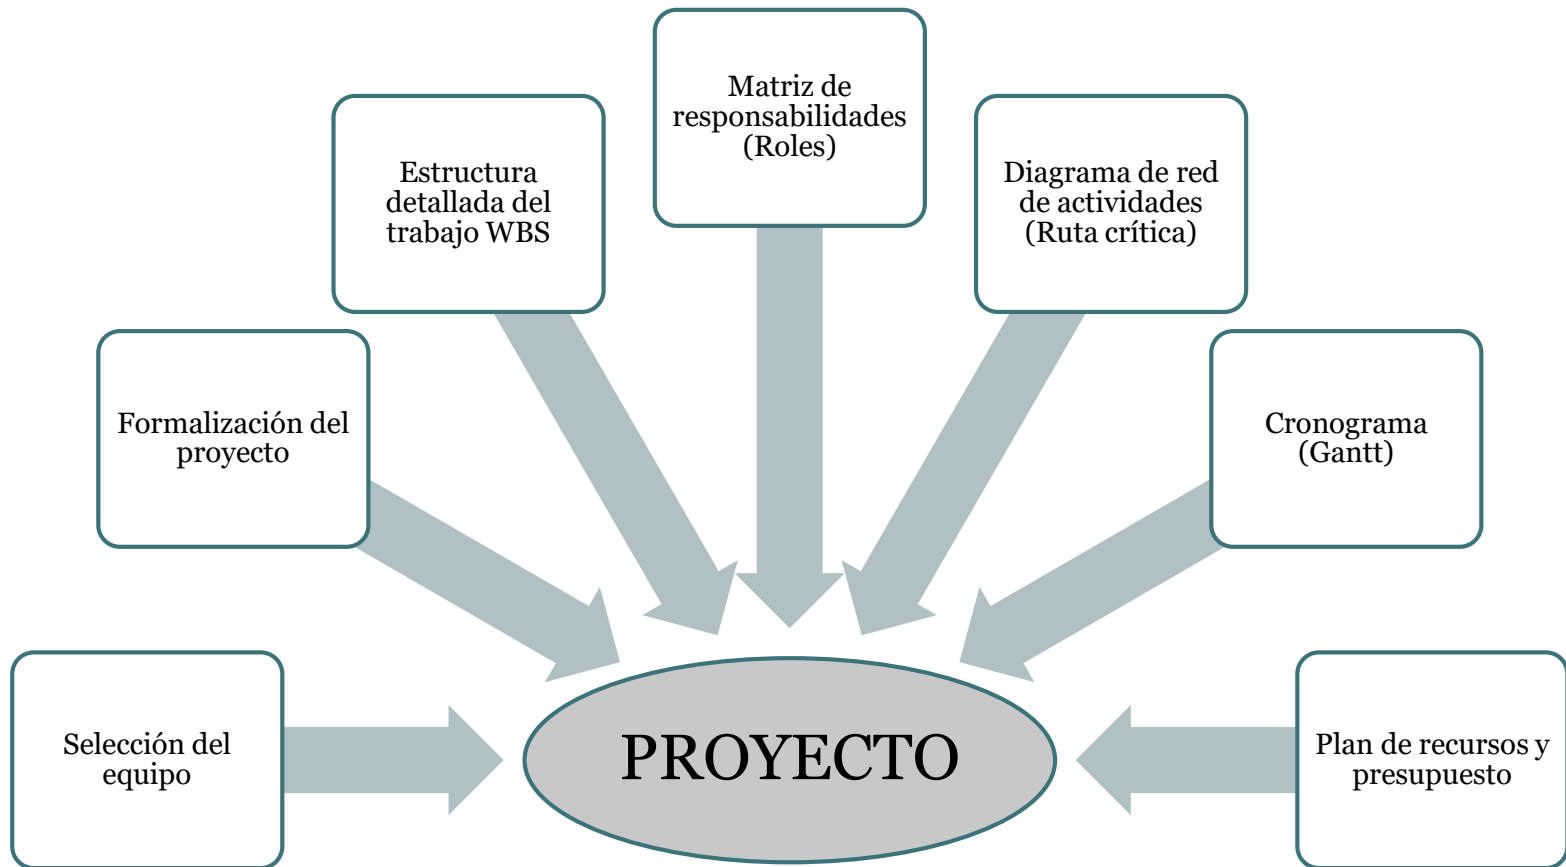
Matriz de responsabilidades (Roles)

Estructura detallada del trabajo WBS

Diagrama de red de actividades (Ruta crítica)

Formalización del proyecto

Cronograma (Gantt)

Selección del equipo

PROYECTO

Plan de recursos y presupuesto